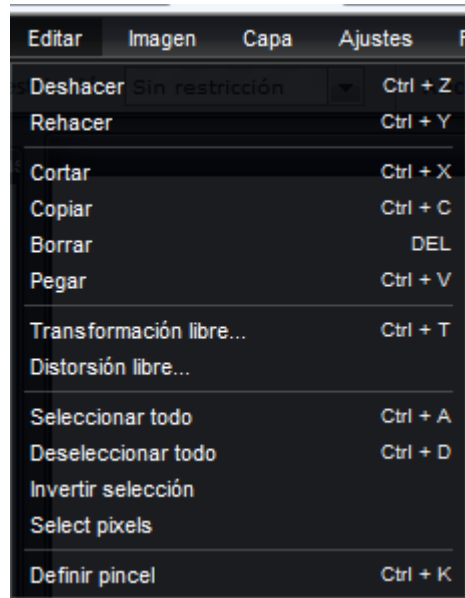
Editar Imagen Capa Ajustes F

Deshacer Sin restricción Ctrl + Z
Rehacer Ctrl + Y

Cortar Ctrl + X
Copiar Ctrl + C
Borrar DEL
Pegar Ctrl + V

Transformación libre... Ctrl + T
Distorsión libre...

Seleccionar todo Ctrl + A
Deseleccionar todo Ctrl + D
Invertir selección
Select pixels

Definir pincel Ctrl + K